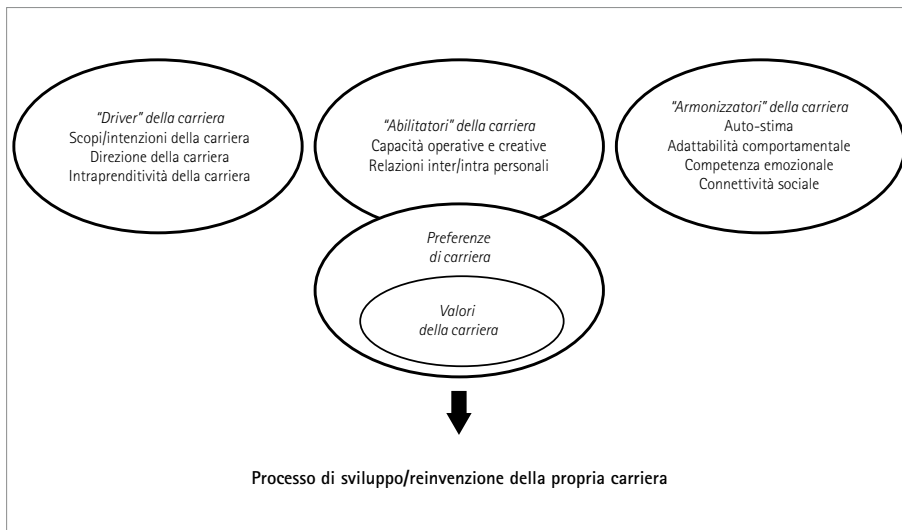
"Driver" della carriera
Scopi/intenzioni della carriera
Direzione della carriera
Intraprenditività della carriera

"Abilitatori" della carriera
Capacità operative e creative
Relazioni inter/intra personali

"Armonizzatori" della carriera
Auto-stima
Adattabilità comportamentale
Competenza emozionale
Connettività sociale

Preferenze di carriera

Valori della carriera

Processo di sviluppo/reinvenzione della propria carriera